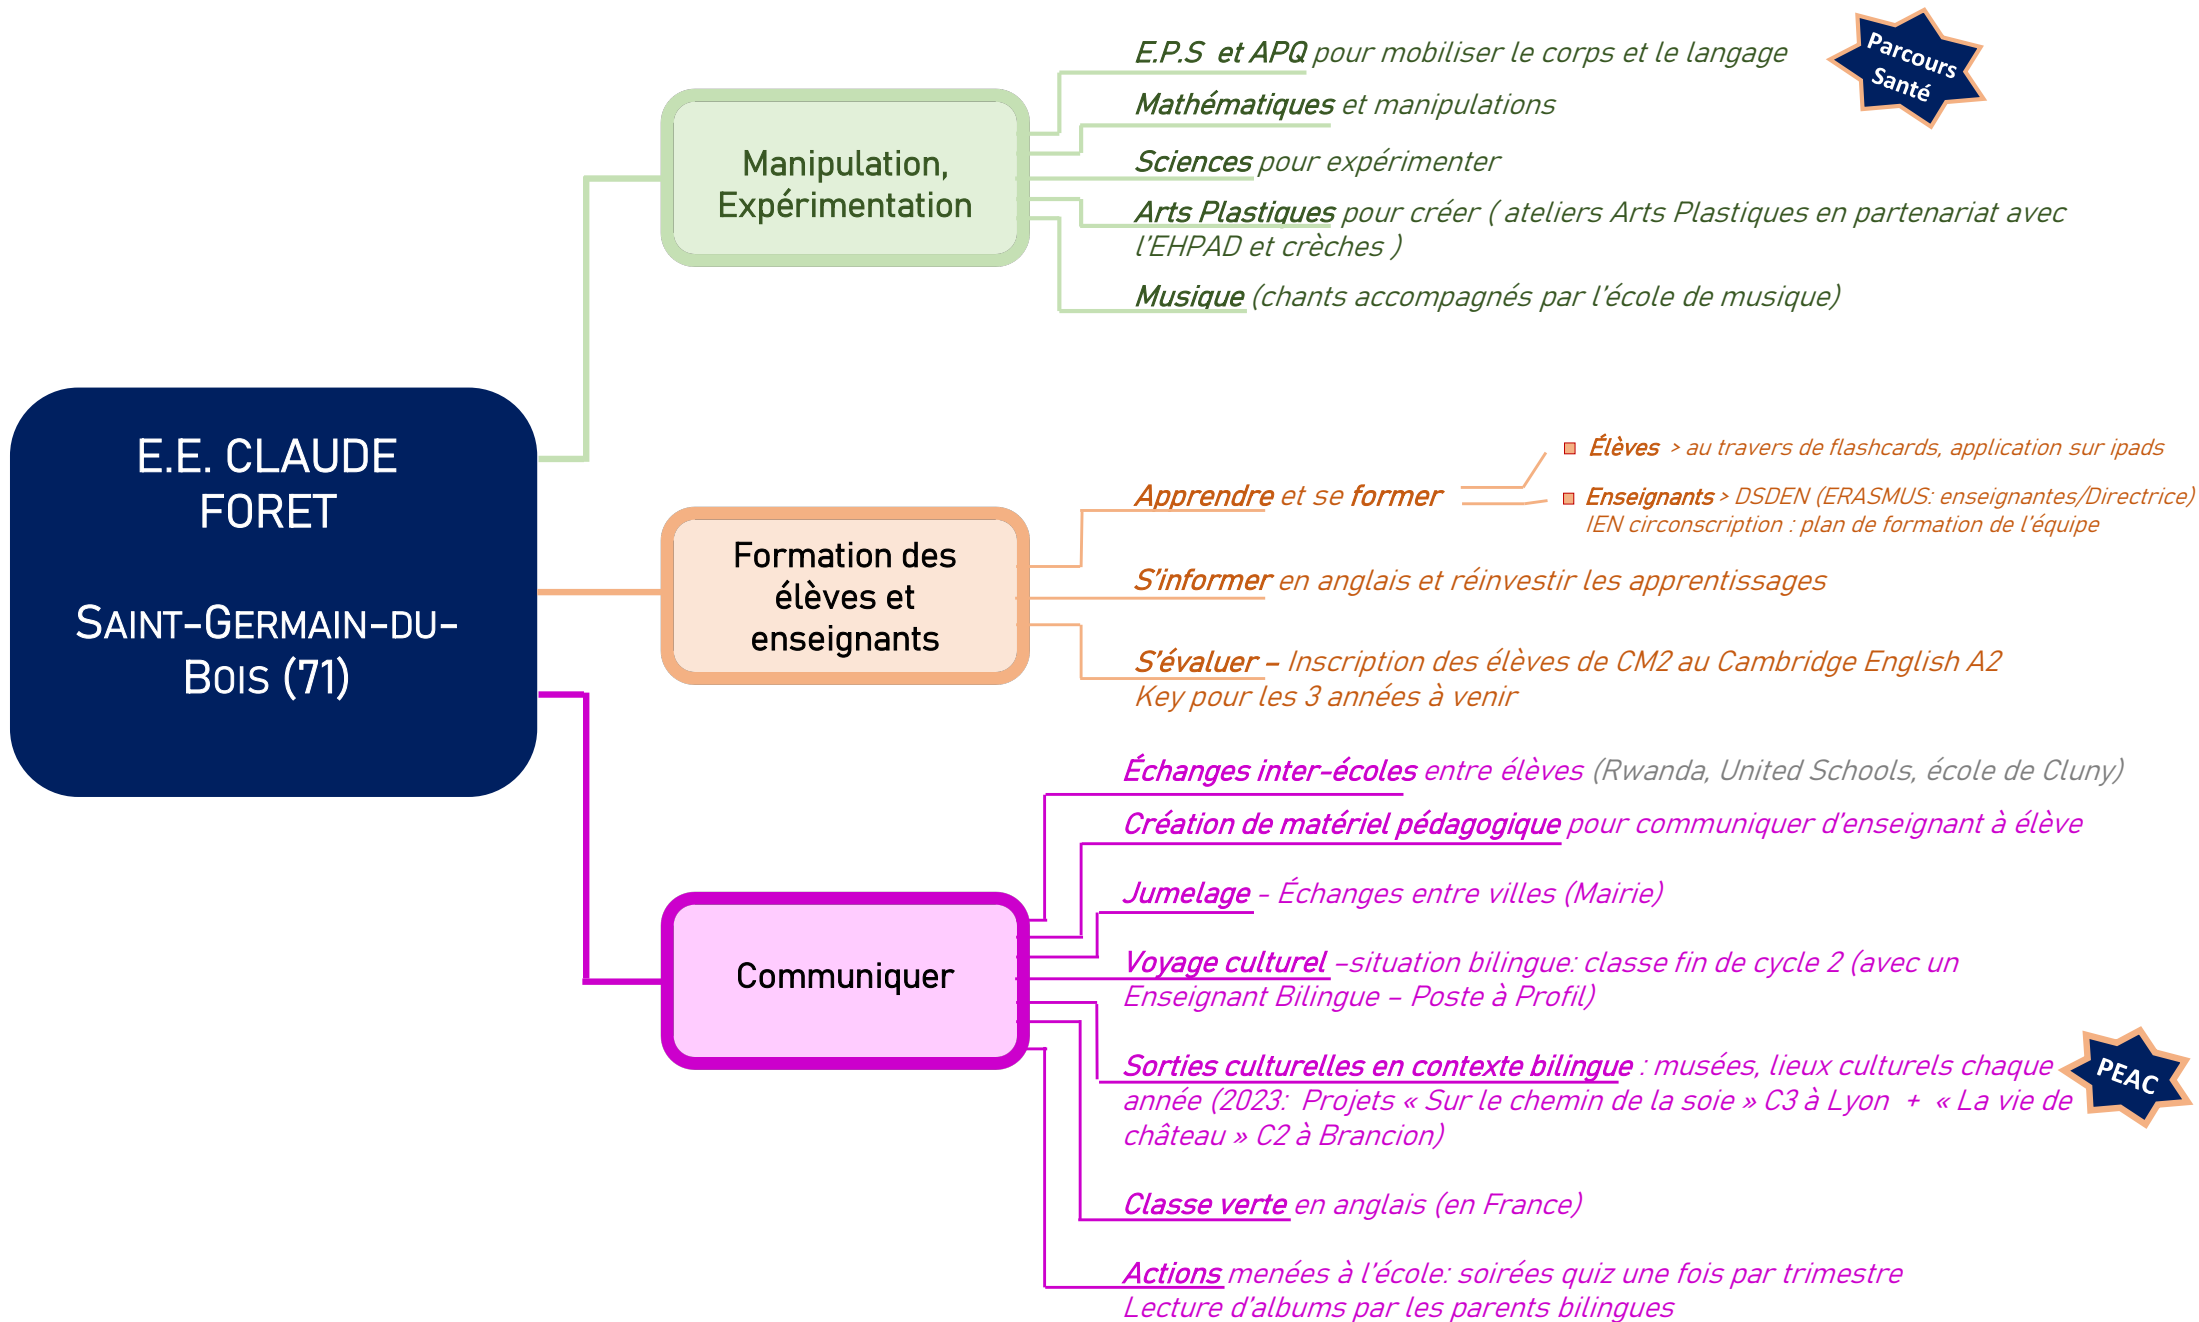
E.E. CLAUDE FORET

SAINT-GERMAIN-DU-BOIS (71)

Manipulation, Expérimentation

E.P.S et APQ pour mobiliser le corps et le langage

Parcours Santé

Mathématiques et manipulations

Sciences pour expérimenter

Arts Plastiques pour créer ( ateliers Arts Plastiques en partenariat avec l'EHPAD et crèches )

Musique (chants accompagnés par l'école de musique)

Formation des élèves et enseignants

Apprendre et se former

Élèves > au travers de flashcards, application sur ipads

Enseignants > DSDEN (ERASMUS: enseignantes/Directrice) IEN circonscription : plan de formation de l'équipe

S'informer en anglais et réinvestir les apprentissages

S'évaluer – Inscription des élèves de CM2 au Cambridge English A2 Key pour les 3 années à venir

Communiquer

Échanges inter-écoles entre élèves (Rwanda, United Schools, école de Cluny)

Création de matériel pédagogique pour communiquer d'enseignant à élève

Jumelage - Échanges entre villes (Mairie)

Voyage culturel –situation bilingue: classe fin de cycle 2 (avec un Enseignant Bilingue – Poste à Profil)

Sorties culturelles en contexte bilingue : musées, lieux culturels chaque année (2023: Projets « Sur le chemin de la soie » C3 à Lyon + « La vie de château » C2 à Brancion)

PEAC

Classe verte en anglais (en France)

Actions menées à l'école: soirées quiz une fois par trimestre
Lecture d'albums par les parents bilingues